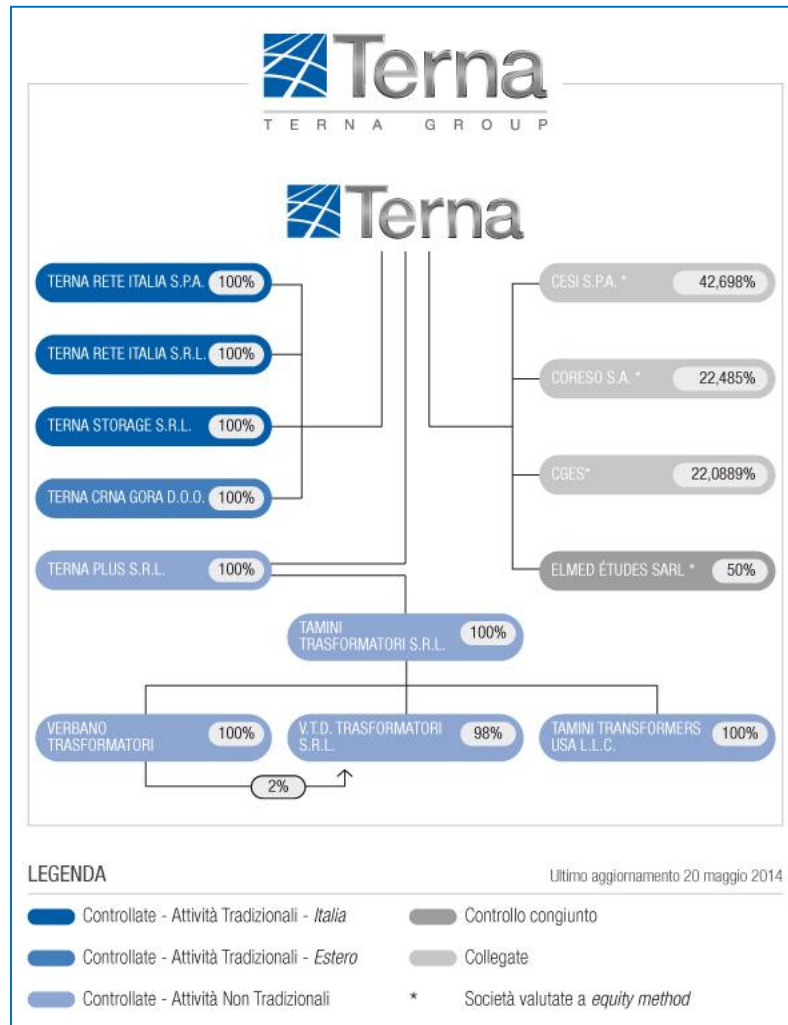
Terna
TERNA GROUP

Terna

TERNA RETE ITALIA S.P.A. 100%

TERNA RETE ITALIA S.R.L. 100%

TERNA STORAGE S.R.L. 100%

TERNA CRNA GORA D.O.O. 100%

TERNA PLUS S.R.L. 100%

CESI S.P.A. * 42,698%

CORESO S.A. * 22,485%

CGES* 22,0889%

ELMED ÉTUDES SARL * 50%

TAMINI TRASFORMATORI S.R.L. 100%

VERBANO TRASFORMATORI 100%

V.T.D. TRASFORMATORI S.R.L. 98%

TAMINI TRANSFORMERS USA L.L.C. 100%

2%

LEGENDA

Ultimo aggiornamento 20 maggio 2014

Controllate - Attività Tradizionali - Italia

Controllo congiunto

Controllate - Attività Tradizionali - Estero

Collegate

Controllate - Attività Non Tradizionali

* Società valutate a equity method